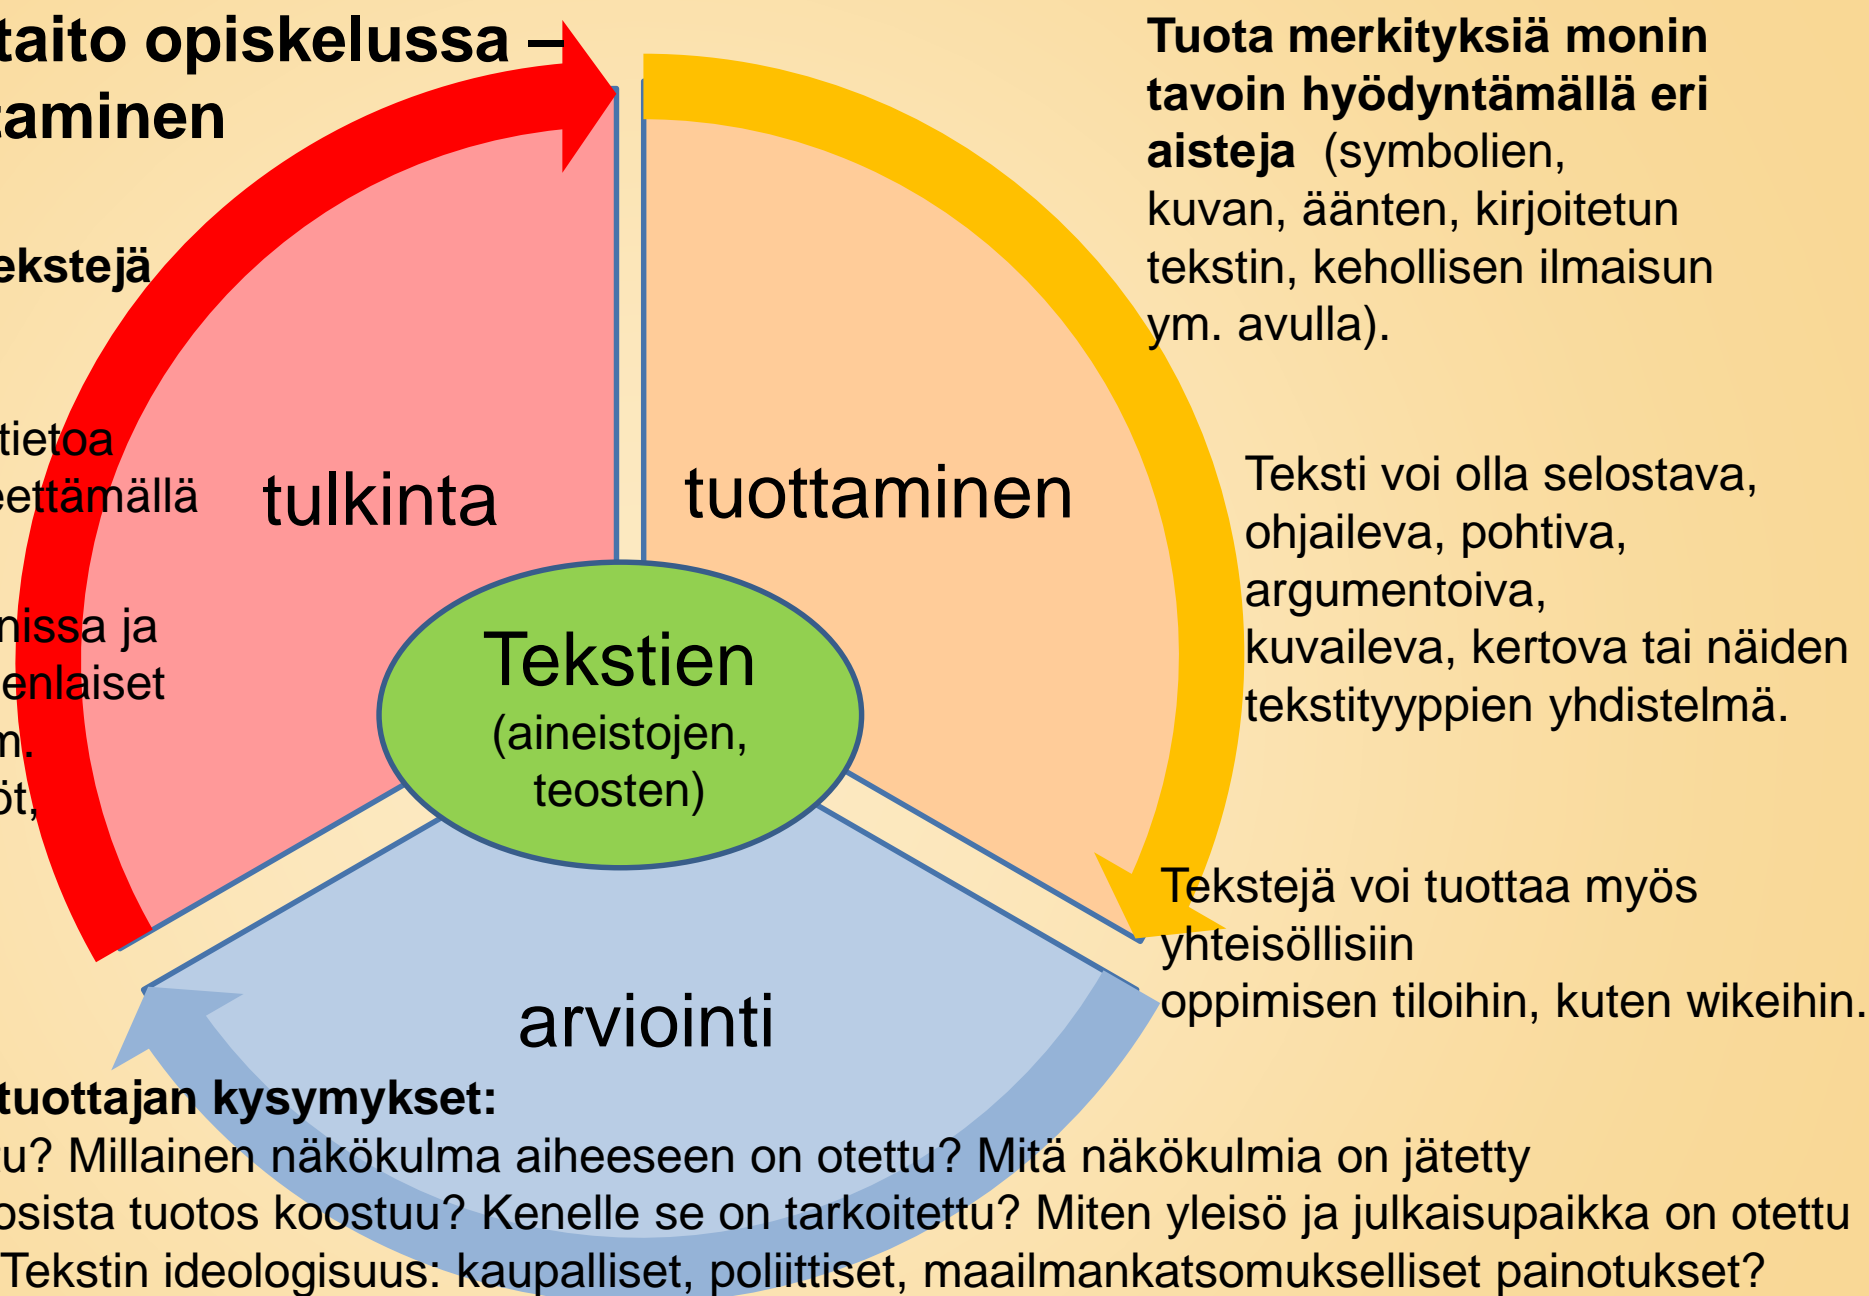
taito opiskelussa –
taminen

ekstejä

tietoa
eettämällä

nissa ja
enlaiset
n.
öt,

Tuota merkityksiä monin tavoin hyödyntämällä eri aisteja (symbolien, kuvan, äänten, kirjoitetun tekstin, kehollisen ilmaisun ym. avulla).

tulkinta

tuottaminen

Tekstien
(aineistojen,
teosten)

Teksti voi olla selostava, ohjaileva, pohtiva, argumentoiva, kuvaileva, kertova tai näiden tekstityyppien yhdistelmä.

Tekstejä voi tuottaa myös yhteisöllisiin oppimisen tiloihin, kuten wikeihin.

arviointi

tuottajan kysymykset:
u? Millainen näkökulma aiheeseen on otettu? Mitä näkökulmia on jätetty
osista tuotos koostuu? Kenelle se on tarkoitettu? Miten yleisö ja julkaisupaikka on otettu
Tekstin ideologisuus: kaupalliset, poliittiset, maailmankatsomukselliset painotukset?